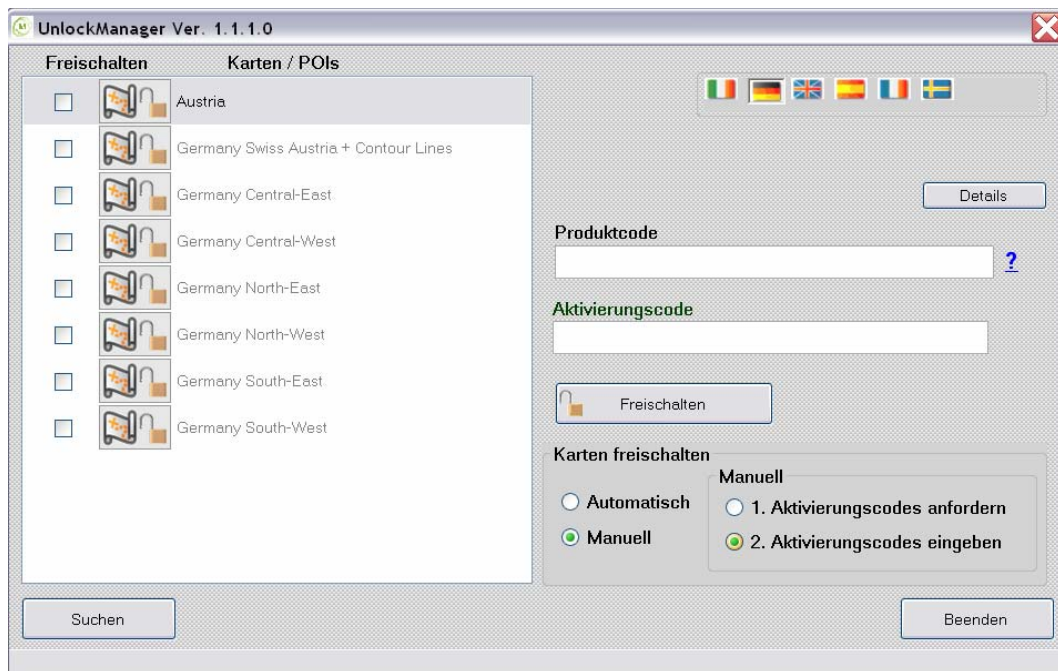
UnlockManager Ver. 1.1.1.0

Freischalten Karten / POIs

Austria

Germany Swiss Austria + Contour Lines

Germany Central-East

Germany Central-West

Germany North-East

Germany North-West

Germany South-East

Germany South-West

Details

Produktcode

?

Aktivierungscode

Freischalten

Karten freischalten

Manuell

Automatisch

Manuell

1. Aktivierungscodes anfordern

2. Aktivierungscodes eingeben

Suchen

Beenden